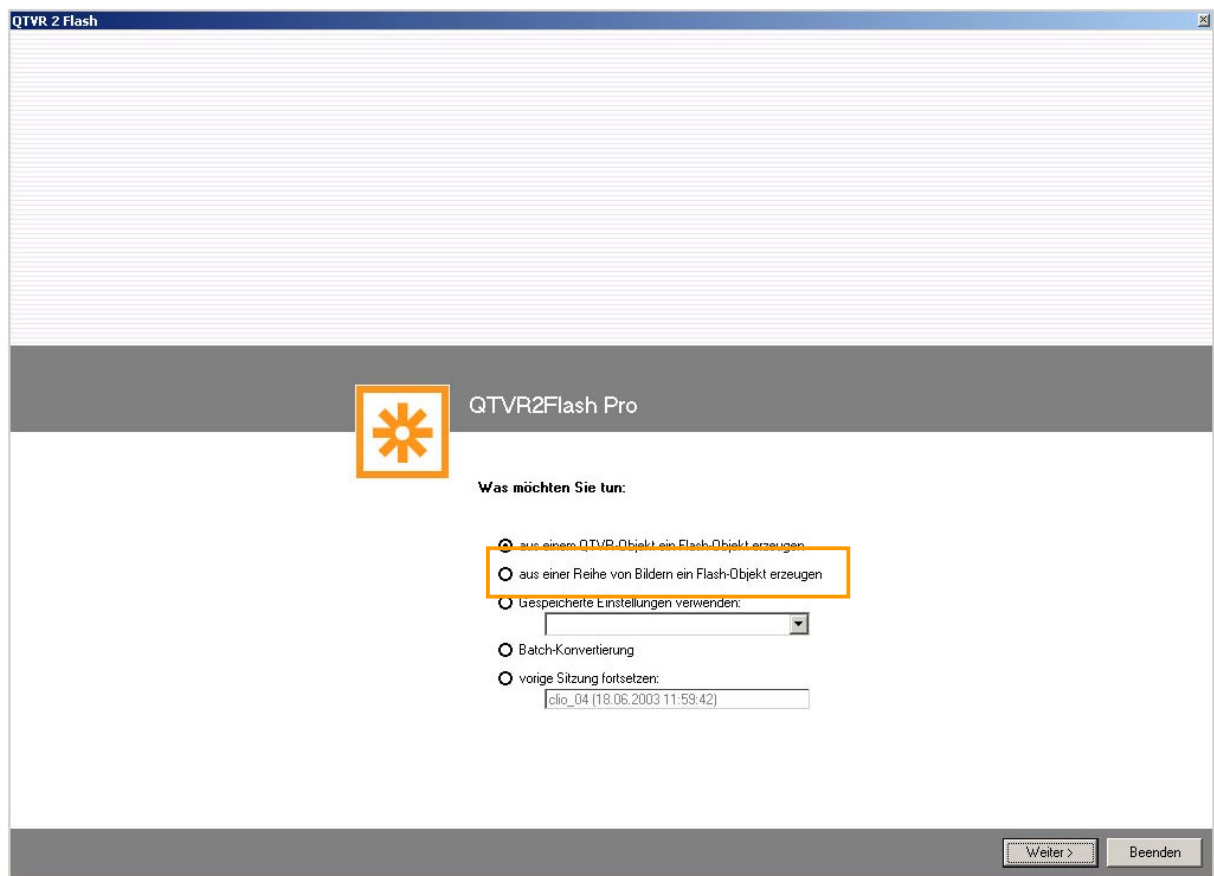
QTVR 2 Flash

QTVR2Flash Pro

Was möchten Sie tun:

aus einem QTVR-Objekt ein Flash-Objekt erzeugen

aus einer Reihe von Bildern ein Flash-Objekt erzeugen

Gespeicherte Einstellungen verwenden:

Batch-Konvertierung

vorige Sitzung fortsetzen:

clio_04 (18.06.2003 11:59:42)

Weiter >

Beenden